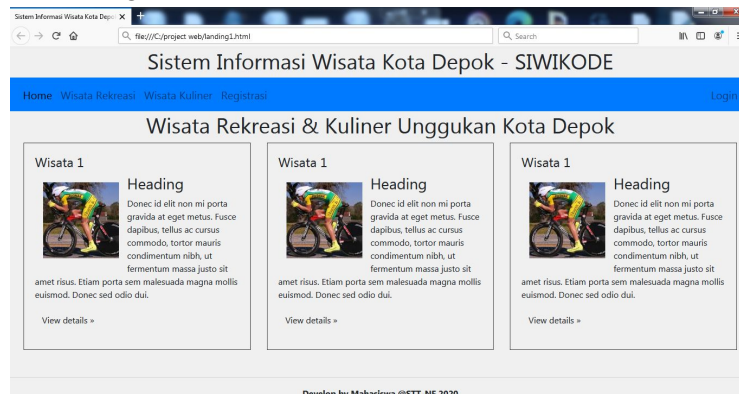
Sistem Informasi Wisata Kota Depo ×
+

file:///C:/project web/landing1.html
Search

Sistem Informasi Wisata Kota Depok - SIWIKODE

Home Wisata Rekreasi Wisata Kuliner Registrasi
Login

Wisata Rekreasi & Kuliner Unggukan Kota Depok

Wisata 1

Heading

Donec id elit non mi porta gravida at eget metus. Fusce dapibus, tellus ac cursus commodo, tortor mauris condimentum nibh, ut fermentum massa justo sit amet risus. Etiam porta sem malesuada magna mollis euismod. Donec sed odio dui.

View details »

Wisata 1

Heading

Donec id elit non mi porta gravida at eget metus. Fusce dapibus, tellus ac cursus commodo, tortor mauris condimentum nibh, ut fermentum massa justo sit amet risus. Etiam porta sem malesuada magna mollis euismod. Donec sed odio dui.

View details »

Wisata 1

Heading

Donec id elit non mi porta gravida at eget metus. Fusce dapibus, tellus ac cursus commodo, tortor mauris condimentum nibh, ut fermentum massa justo sit amet risus. Etiam porta sem malesuada magna mollis euismod. Donec sed odio dui.

View details »

Develop by Mahasiswa @STT-NF 2020